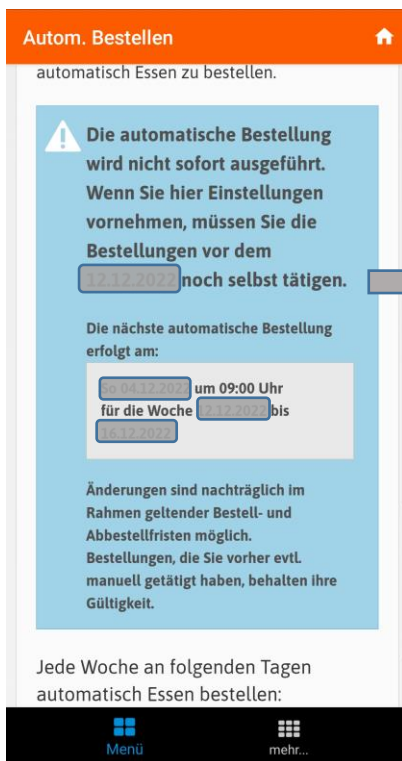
Autom. Bestellen

automatisch Essen zu bestellen.

Die automatische Bestellung wird nicht sofort ausgeführt. Wenn Sie hier Einstellungen vornehmen, müssen Sie die Bestellungen vor dem 12.12.2022 noch selbst tätigen.

Die nächste automatische Bestellung erfolgt am:

So 04.12.2022 um 09:00 Uhr für die Woche 12.12.2022 bis 16.12.2022

Änderungen sind nachträglich im Rahmen geltender Bestell- und Abbestellfristen möglich. Bestellungen, die Sie vorher evtl. manuell getätigt haben, behalten ihre Gültigkeit.

Jede Woche an folgenden Tagen automatisch Essen bestellen:

Menü
mehr...